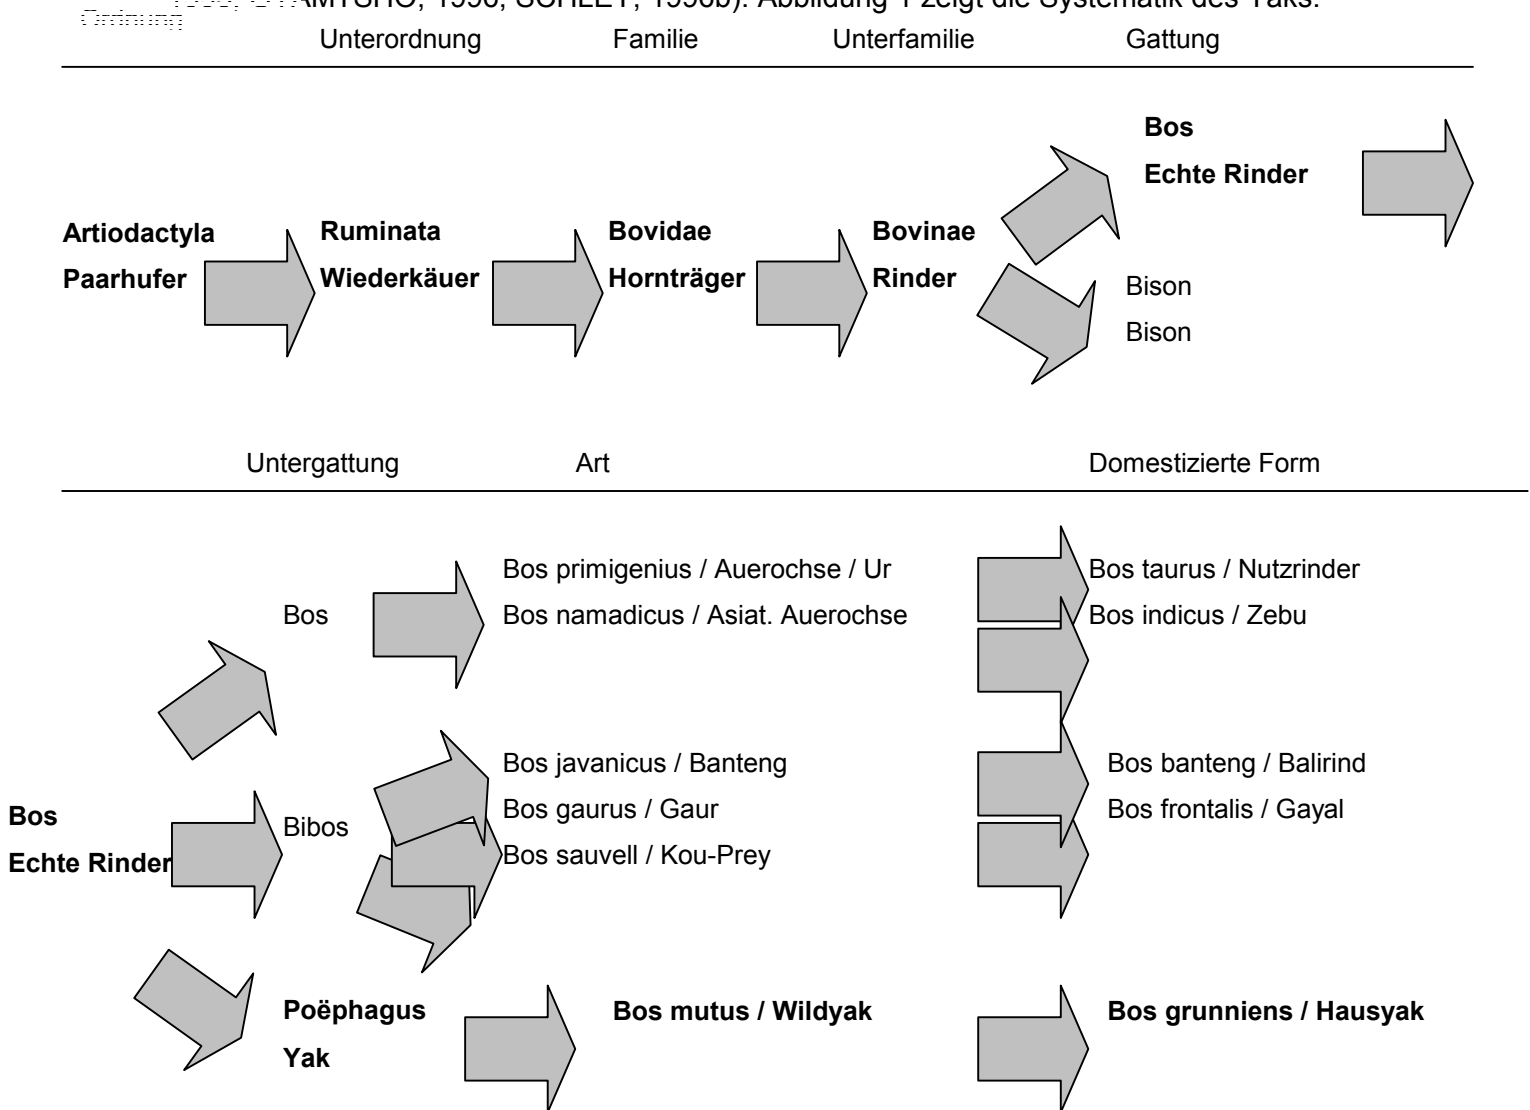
Ordnung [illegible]AMTSHO, 1996; SCHLEY, 1996b). Abbildung 1 zeigt die Systematik des Yaks.

Unterordnung Familie Unterfamilie Gattung

**Bos**
**Echte Rinder**

**Artiodactyla**
**Paarhufer**

**Ruminata**
**Wiederkäuer**

**Bovidae**
**Hornträger**

**Bovinae**
**Rinder**

Bison
Bison

Untergattung Art Domestizierte Form

Bos primigenius / Auerochse / Ur
Bos namadicus / Asiat. Auerochse

Bos taurus / Nutzrinder
Bos indicus / Zebu

Bos

Bos javanicus / Banteng
Bos gaurus / Gaur
Bos sauvell / Kou-Prey

Bos banteng / Balirind
Bos frontalis / Gayal

**Bos**
**Echte Rinder**

Bibos

**Poëphagus**
**Yak**

**Bos mutus / Wildyak**

**Bos grunniens / Hausyak**